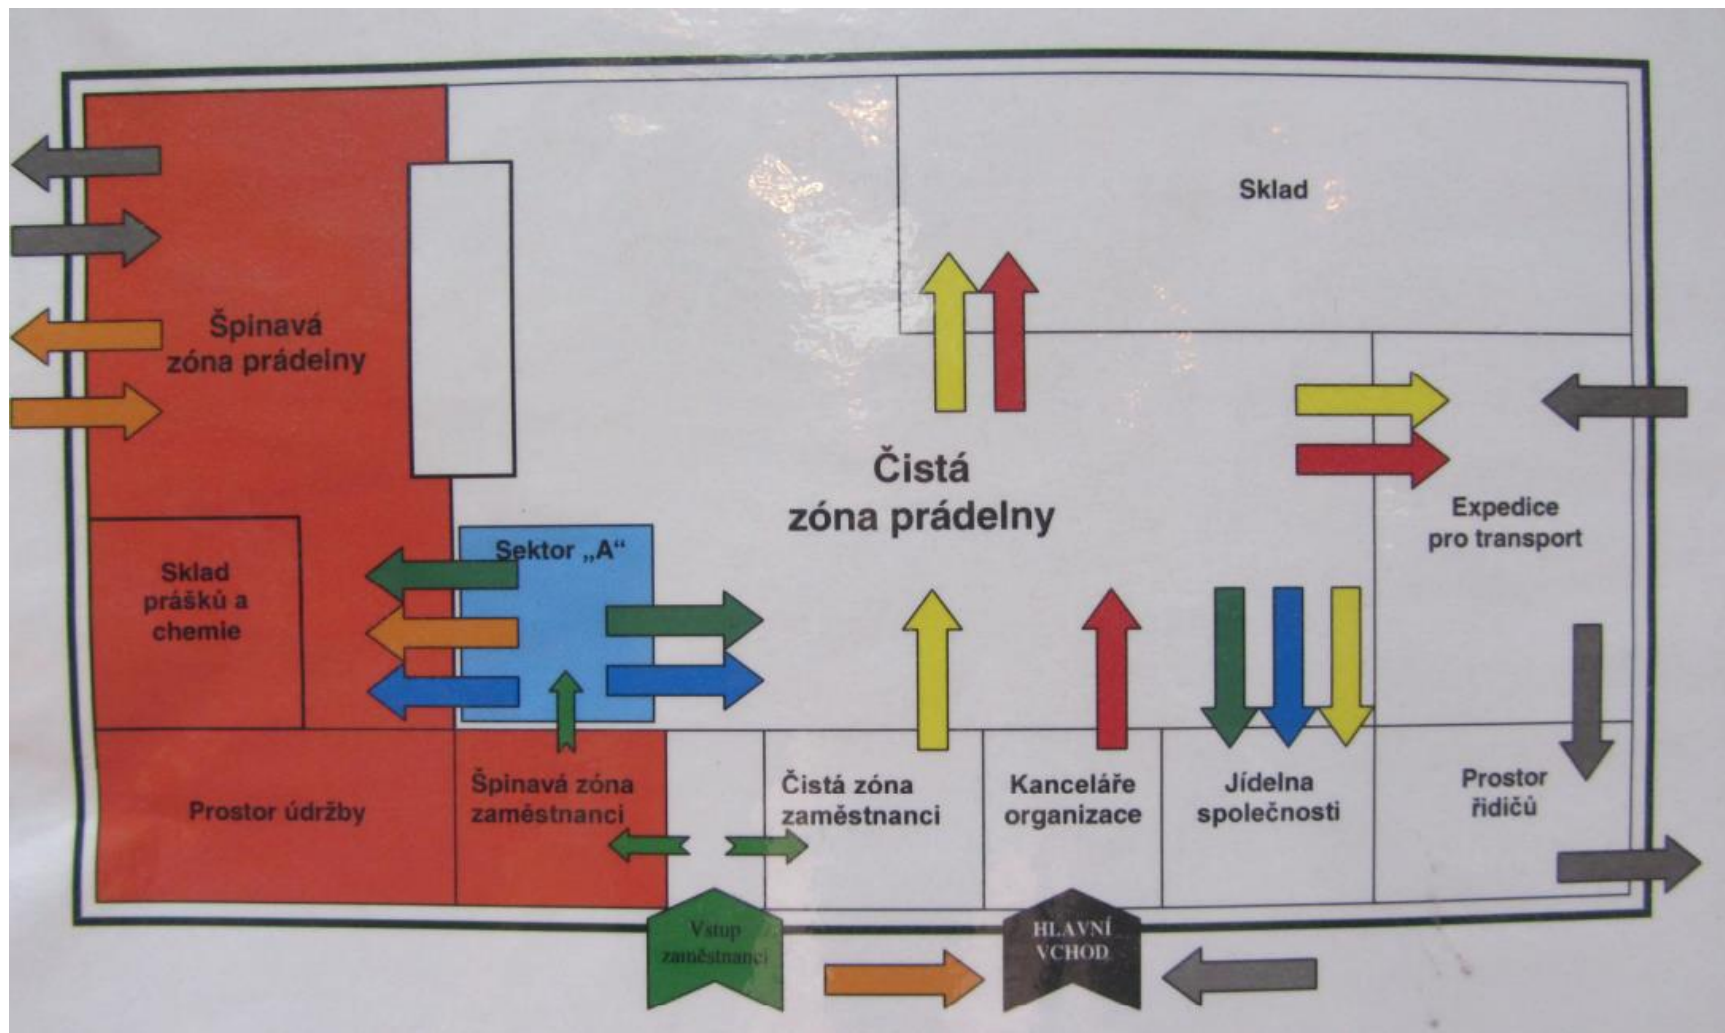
Sklad

Špinavá zóna prádelny

Čistá zóna prádelny

Expedice pro transport

Sektor „A“

Sklad prášků a chemie

Prostor údržby

Špinavá zóna zaměstnanci

Čistá zóna zaměstnanci

Kanceláře organizace

Jídelna společnosti

Prostor řidičů

Vstup zaměstnanci

HLAVNÍ VCHOD